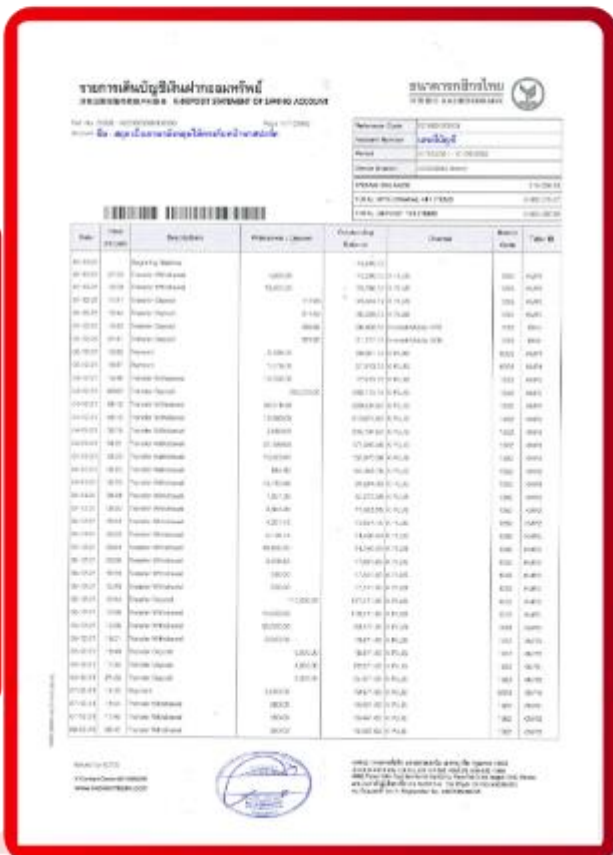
รายการเดินบัญชีเงินฝากออมทรัพย์
E-DEPOSIT STATEMENT OF SAVING ACCOUNT

ธนาคารกสิกรไทย
KASIKORNBANK

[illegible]

| Date | Time | Description | Withdrawal / Deposit | Outstanding Balance | Channel | Branch | Teller ID |
|---|---|---|---|---|---|---|---|
| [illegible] | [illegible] | Beginning Balance | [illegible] | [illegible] | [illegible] | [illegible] | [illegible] |
| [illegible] | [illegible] | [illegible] | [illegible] | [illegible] | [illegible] | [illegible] | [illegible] |

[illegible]